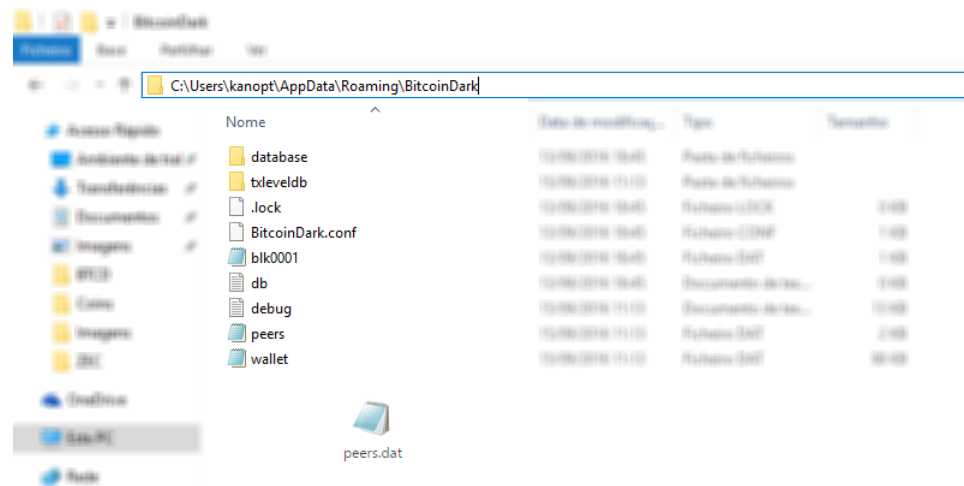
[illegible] BitcoinDark

Ficheiro Base Partilhar Ver

C:\Users\kanopt\AppData\Roaming\BitcoinDark

Acesso Rápido
Ambiente de trabalho
Transferências
Documentos
Imagens
BTCD
Coins
Imagens
ZEC
OneDrive
Este PC
Rede

| Nome | Data de modificaç... | Tipo | Tamanho |
|---|---|---|---|
| database | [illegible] | Pasta de ficheiros | |
| txleveldb | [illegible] | Pasta de ficheiros | |
| .lock | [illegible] | Ficheiro LOCK | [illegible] |
| BitcoinDark.conf | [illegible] | Ficheiro CONF | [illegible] |
| blk0001 | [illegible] | Ficheiro DAT | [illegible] |
| db | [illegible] | Documento de tex... | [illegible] |
| debug | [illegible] | Documento de tex... | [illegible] |
| peers | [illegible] | Ficheiro DAT | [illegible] |
| wallet | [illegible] | Ficheiro DAT | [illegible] |

peers.dat